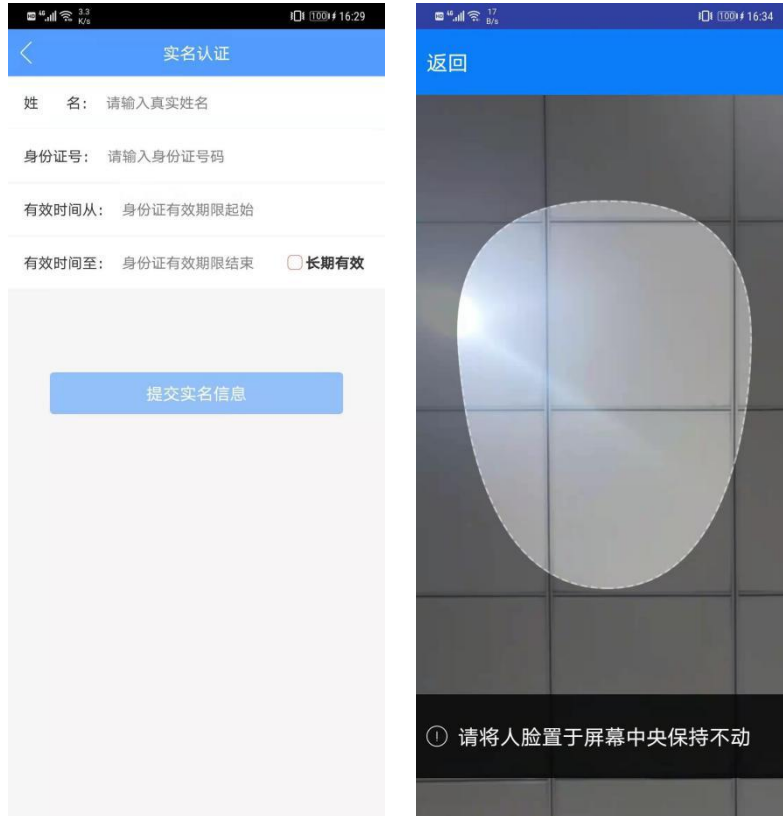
3.3 K/s 100 16:29

实名认证

姓 名: 请输入真实姓名

身份证号: 请输入身份证号码

有效时间从: 身份证有效期限起始

有效时间至: 身份证有效期限结束 长期有效

提交实名信息

17 B/s 100 16:34

返回

请将人脸置于屏幕中央保持不动